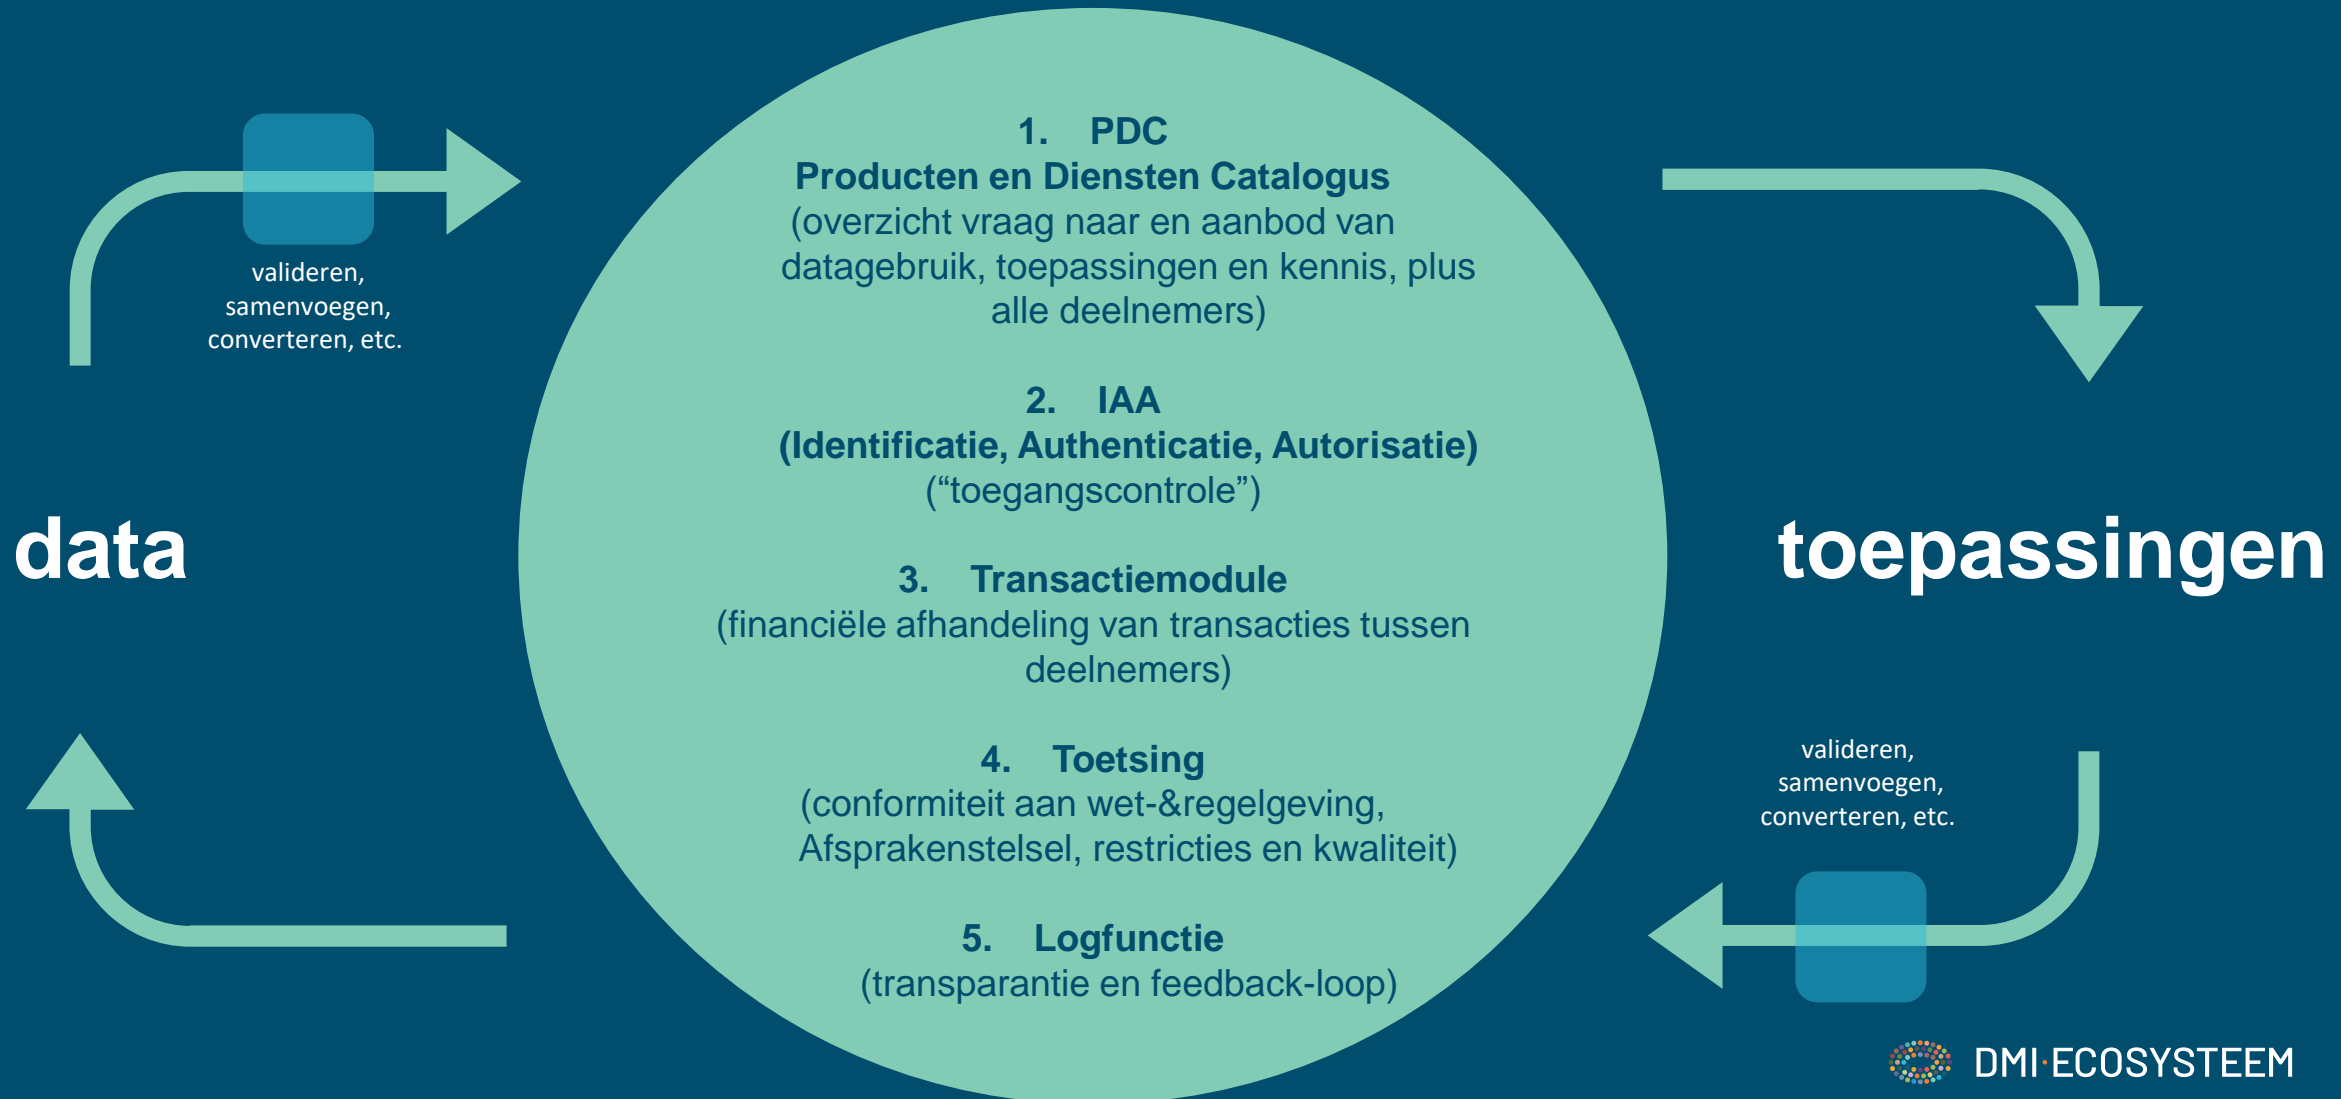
valideren, samenvoegen, converteren, etc.

data

1. PDC
Producten en Diensten Catalogus
(overzicht vraag naar en aanbod van datagebruik, toepassingen en kennis, plus alle deelnemers)

2. IAA
(Identificatie, Authenticatie, Autorisatie)
("toegangscontrole")

3. Transactiemodule
(financiële afhandeling van transacties tussen deelnemers)

4. Toetsing
(conformiteit aan wet-&regelgeving, Afsprakenstelsel, restricties en kwaliteit)

5. Logfunctie
(transparantie en feedback-loop)

toepassingen

valideren, samenvoegen, converteren, etc.

DMI·ECOSYSTEEM